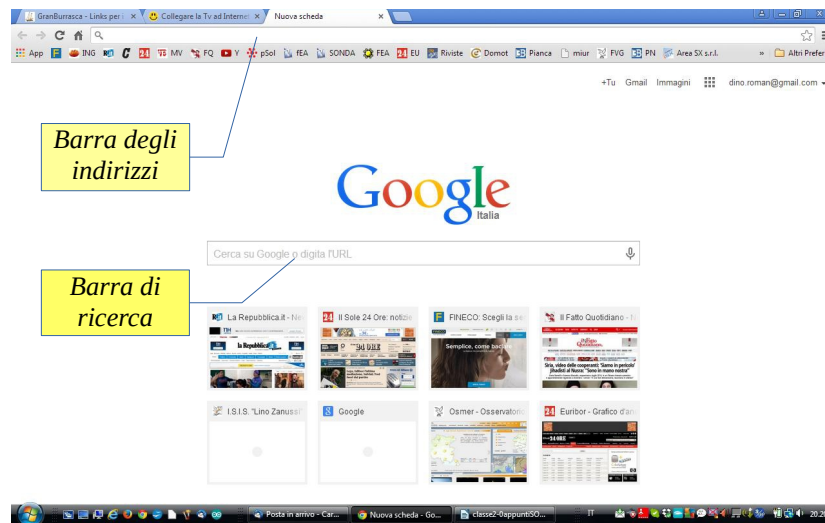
GranBurrasca - Links per i ×
Collegare la Tv ad Internet ×
Nuova scheda ×

App ING C 24 MV FQ Y pSol fEA SONDA FEA 24 EU Riviste Domot Pianca miur FVG PN Area SX s.r.l. » Altri Prefer

+Tu Gmail Immagini dino.roman@gmail.com

Barra degli indirizzi

Google
Italia

Cerca su Google o digita l'URL

Barra di ricerca

La Repubblica.it - Ne
Il Sole 24 Ore: notizie
FINECO: Scegli la se
Il Fatto Quotidiano - N
I.S.I.S. "Lino Zanussi"
Google
Osmer - Osservatorio
Euribor - Grafico d'an

Posta in arrivo - Car...
Nuova scheda - Go...
classe2-0appuntiSO...
IT
20.2